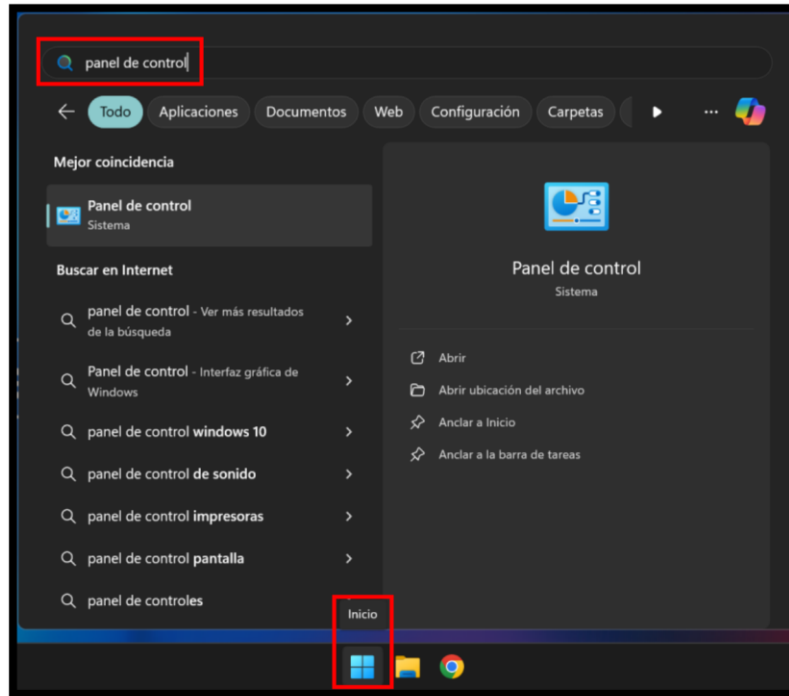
panel de control

Todo
Aplicaciones
Documentos
Web
Configuración
Carpetas

Mejor coincidencia

Panel de control
Sistema

Buscar en Internet

panel de control - Ver más resultados de la búsqueda

Panel de control - Interfaz gráfica de Windows

panel de control windows 10

panel de control de sonido

panel de control impresoras

panel de control pantalla

panel de controles

Panel de control
Sistema

Abrir
Abrir ubicación del archivo
Anclar a Inicio
Anclar a la barra de tareas

Inicio